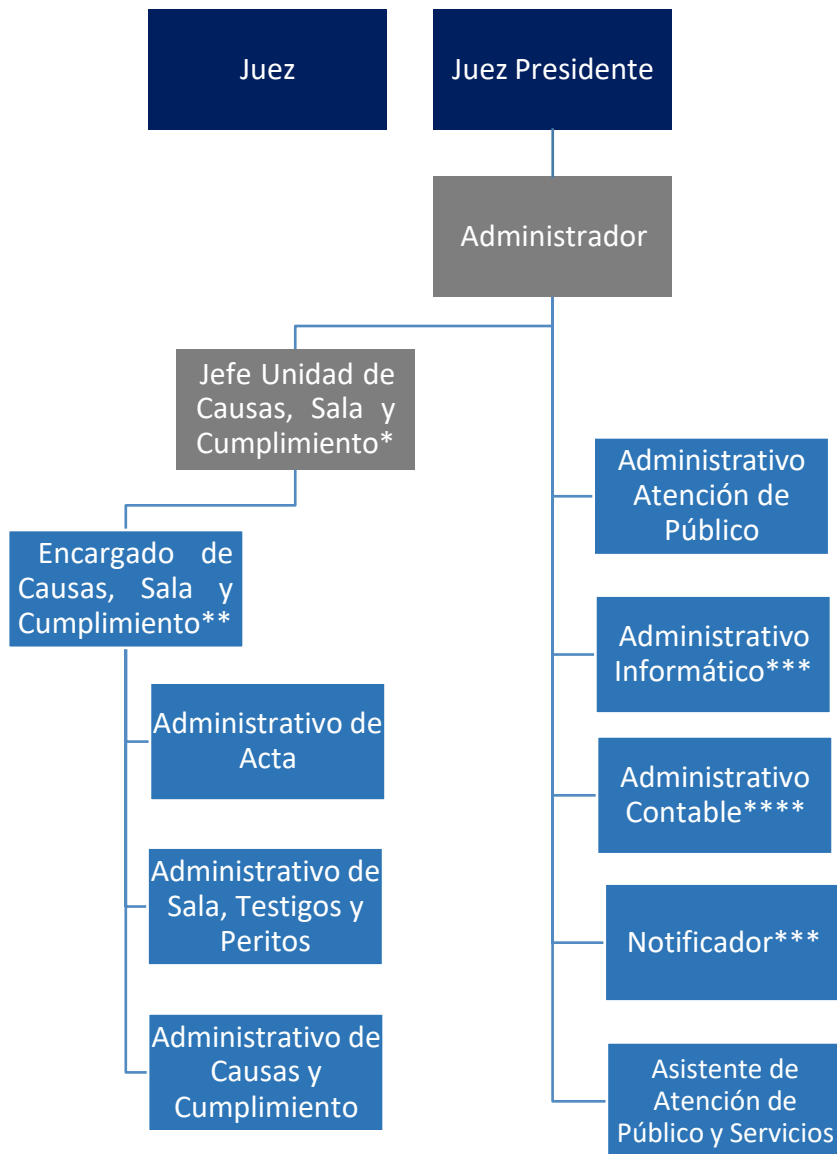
Juez

Juez Presidente

Administrador

Jefe Unidad de Causas, Sala y Cumplimiento*

Encargado de Causas, Sala y Cumplimiento**

Administrativo de Acta

Administrativo de Sala, Testigos y Peritos

Administrativo de Causas y Cumplimiento

Administrativo Atención de Público

Administrativo Informático***

Administrativo Contable****

Notificador***

Asistente de Atención de Público y Servicios